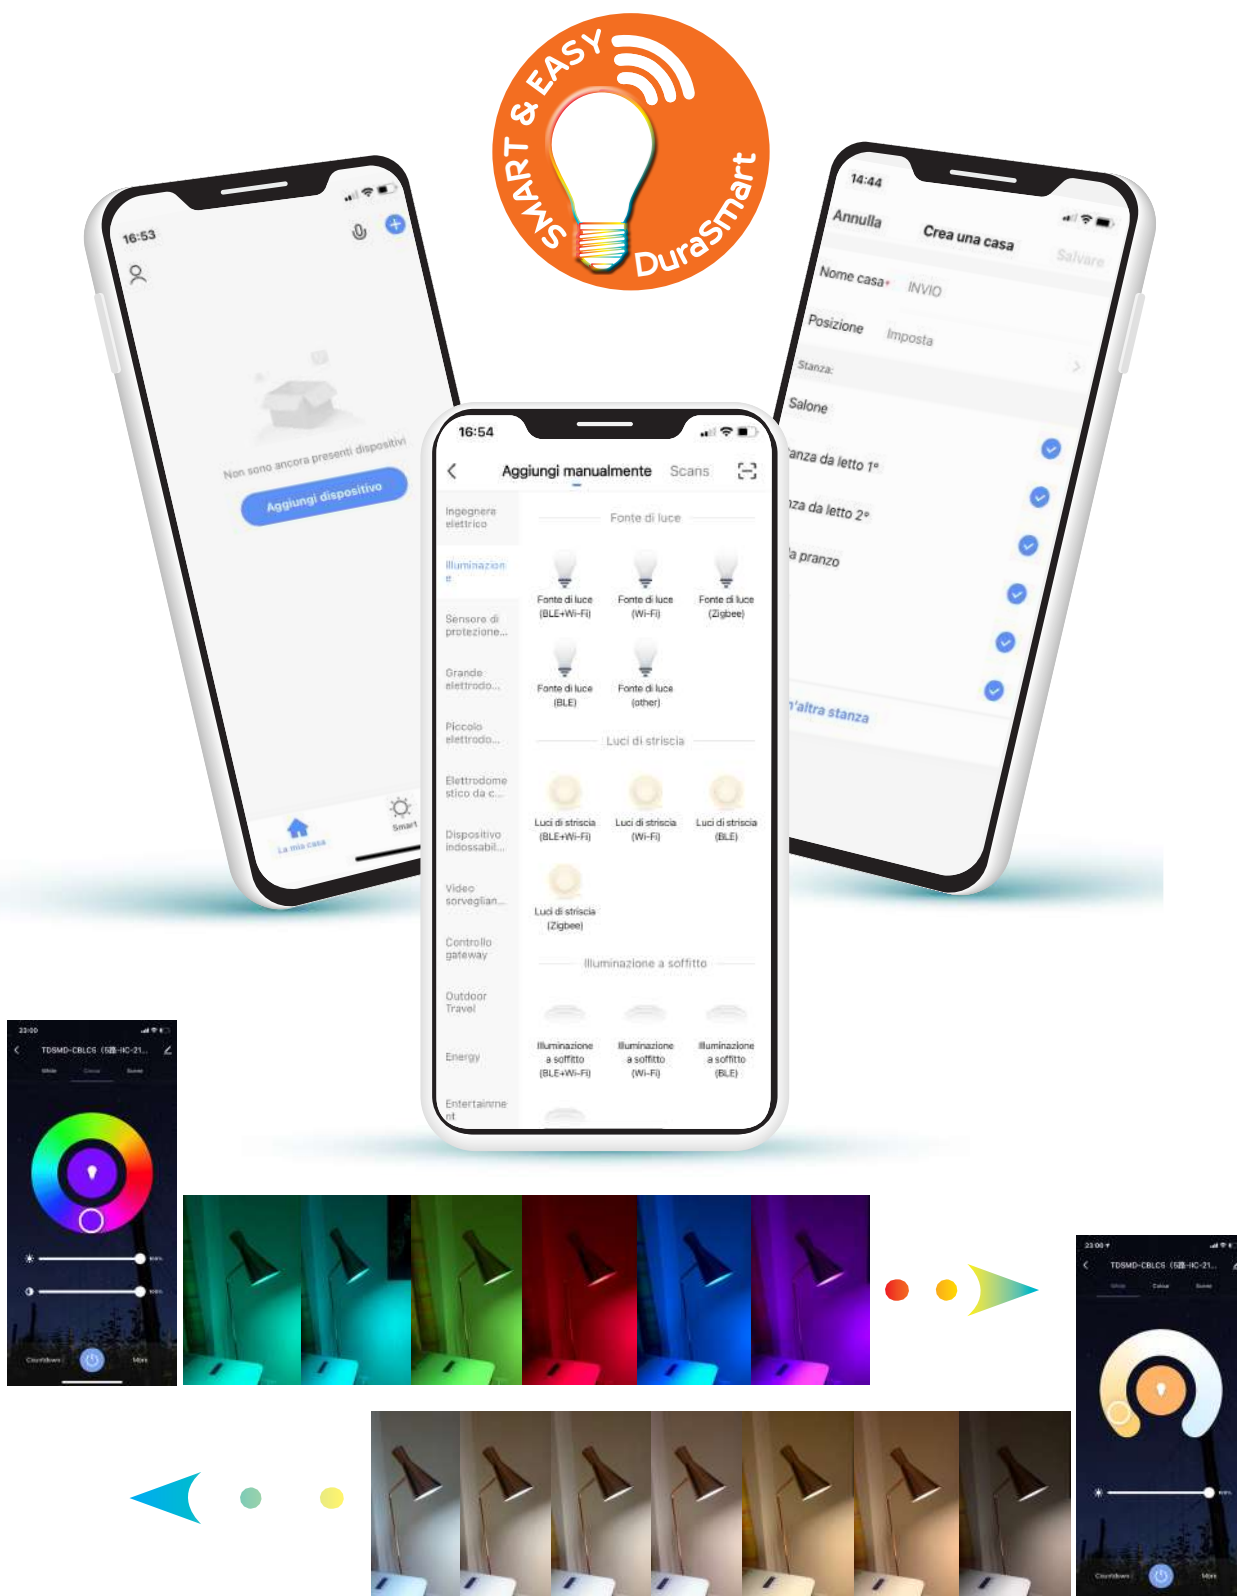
SMART & EASY
DuraSmart

16:53
Non sono ancora presenti dispositivi
Aggiungi dispositivo
La mia casa
Smart

16:54
Aggiungi manualmente Scans
Ingegnere elettrico
Illuminazione
Sensore di protezione...
Grande elettrodo...
Piccolo elettrodo...
Elettrodomestico da c...
Dispositivo indossabil...
Video sorveglian...
Controllo gateway
Outdoor Travel
Energy
Entertainment
Fonte di luce
Fonte di luce (BLE+Wi-Fi)
Fonte di luce (Wi-Fi)
Fonte di luce (Zigbee)
Fonte di luce (BLE)
Fonte di luce (other)
Luci di striscia
Luci di striscia (BLE+Wi-Fi)
Luci di striscia (Wi-Fi)
Luci di striscia (BLE)
Luci di striscia (Zigbee)
Illuminazione a soffitto
Illuminazione a soffitto (BLE+Wi-Fi)
Illuminazione a soffitto (Wi-Fi)
Illuminazione a soffitto (BLE)

14:44
Annulla Crea una casa Salvare
Nome casa* INVIO
Posizione Imposta
Stanza:
Salone
anza da letto 1°
nza da letto 2°
a pranzo
'altra stanza

23:00
TDSMD-CBLCS
White Colour Scene
Countdown More

23:00
TDSMD-CBLCS
White Colour Scene
Countdown More